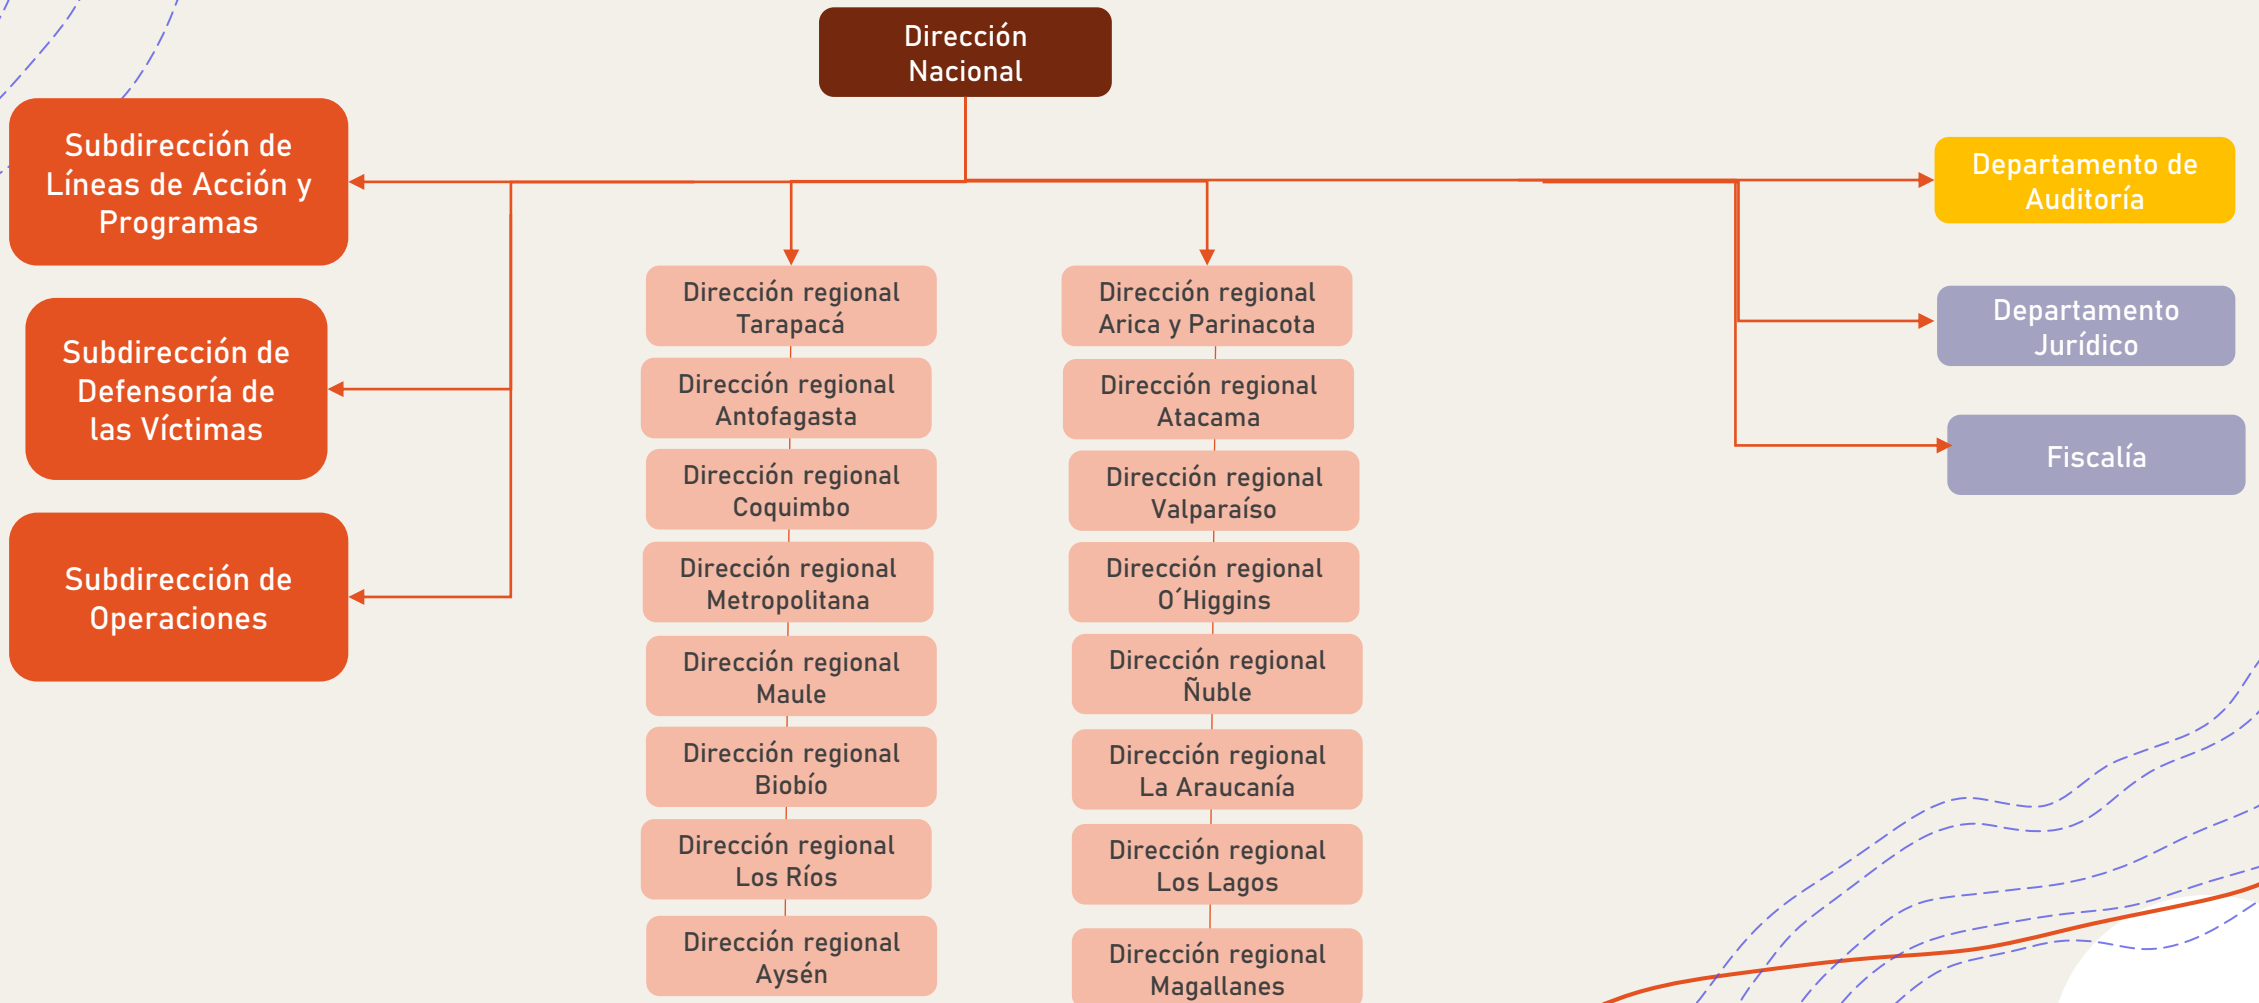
Dirección Nacional

Subdirección de Líneas de Acción y Programas

Subdirección de Defensoría de las Víctimas

Subdirección de Operaciones

Dirección regional Tarapacá

Dirección regional Antofagasta

Dirección regional Coquimbo

Dirección regional Metropolitana

Dirección regional Maule

Dirección regional Biobío

Dirección regional Los Ríos

Dirección regional Aysén

Dirección regional Arica y Parinacota

Dirección regional Atacama

Dirección regional Valparaíso

Dirección regional O´Higgins

Dirección regional Ñuble

Dirección regional La Araucanía

Dirección regional Los Lagos

Dirección regional Magallanes

Departamento de Auditoría

Departamento Jurídico

Fiscalía